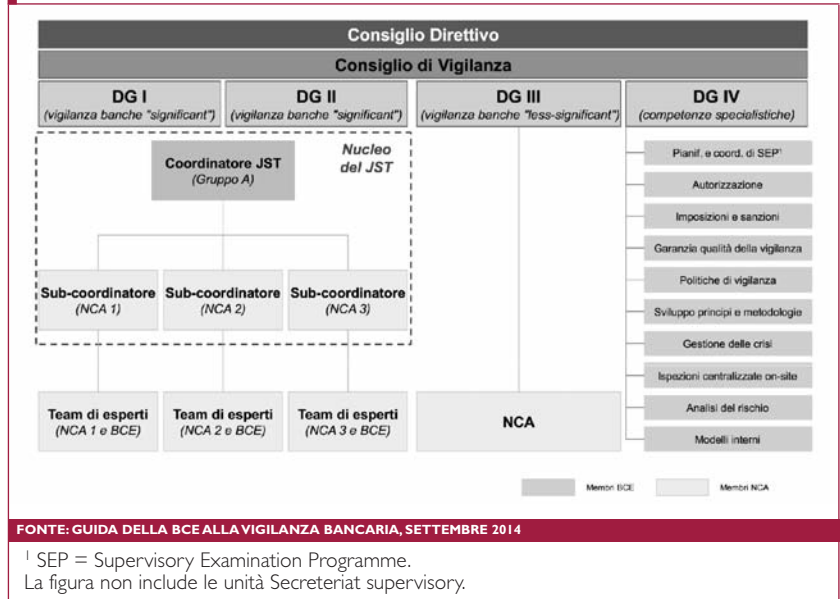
Consiglio Direttivo

Consiglio di Vigilanza

DG I
(vigilanza banche "significant")

DG II
(vigilanza banche "significant")

DG III
(vigilanza banche "less-significant")

DG IV
(competenze specialistiche)

Coordinatore JST
(Gruppo A)

Nucleo del JST

Sub-coordinatore
(NCA 1)

Sub-coordinatore
(NCA 2)

Sub-coordinatore
(NCA 3)

Team di esperti
(NCA 1 e BCE)

Team di esperti
(NCA 2 e BCE)

Team di esperti
(NCA 3 e BCE)

NCA

Planif. e coord. di SEP$^1$

Autorizzazione

Imposizioni e sanzioni

Garanzia qualità della vigilanza

Politiche di vigilanza

Sviluppo principi e metodologie

Gestione delle crisi

Ispezioni centralizzate on-site

Analisi del rischio

Modelli interni

Membri BCE

Membri NCA

FONTE: GUIDA DELLA BCE ALLA VIGILANZA BANCARIA, SETTEMBRE 2014

$^1$ SEP = Supervisory Examination Programme.
La figura non include le unità Secreteriat supervisory.